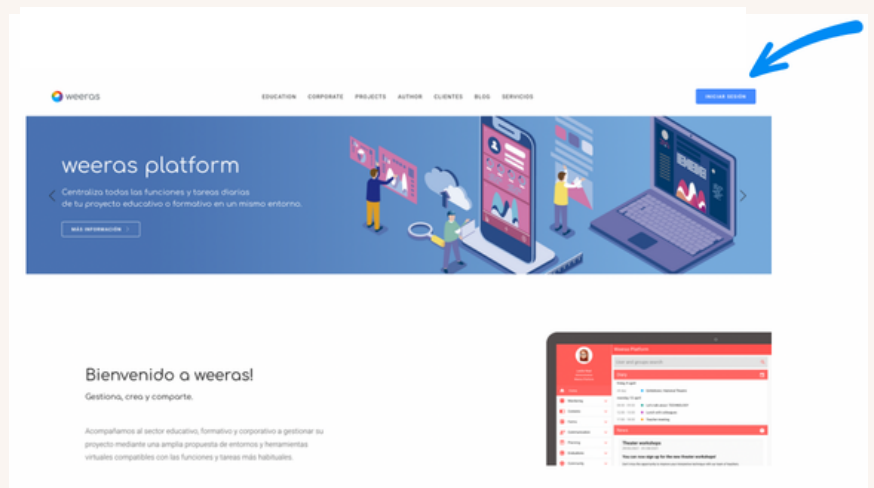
weeras

EDUCATION CORPORATE PROJECTS AUTHOR CLIENTES BLOG SERVICIOS

INICIAR SESIÓN

weeras platform

Centraliza todos las funciones y tareas diarias de tu proyecto educativo o formativo en un mismo entorno.

MÁS INFORMACIÓN

Bienvenido a weeras!

Gestiona, crea y comparte.

Acompañamos al sector educativo, formativo y corporativo a gestionar su proyecto mediante una amplia propuesta de entornos y herramientas virtuales compatibles con las funciones y tareas más habituales.

Weeras Platform

Theater workshops

You can now sign up for the new theater workshops!

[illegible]